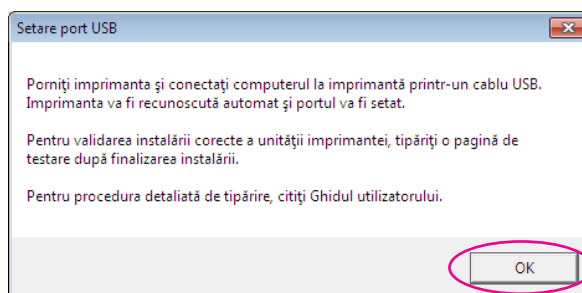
Setare port USB

Porniţi imprimanta şi conectaţi computerul la imprimantă printr-un cablu USB. Imprimanta va fi recunoscută automat şi portul va fi setat.

Pentru validarea instalării corecte a unităţii imprimantei, tipăriţi o pagină de testare după finalizarea instalării.

Pentru procedura detaliată de tipărire, citiţi Ghidul utilizatorului.

OK